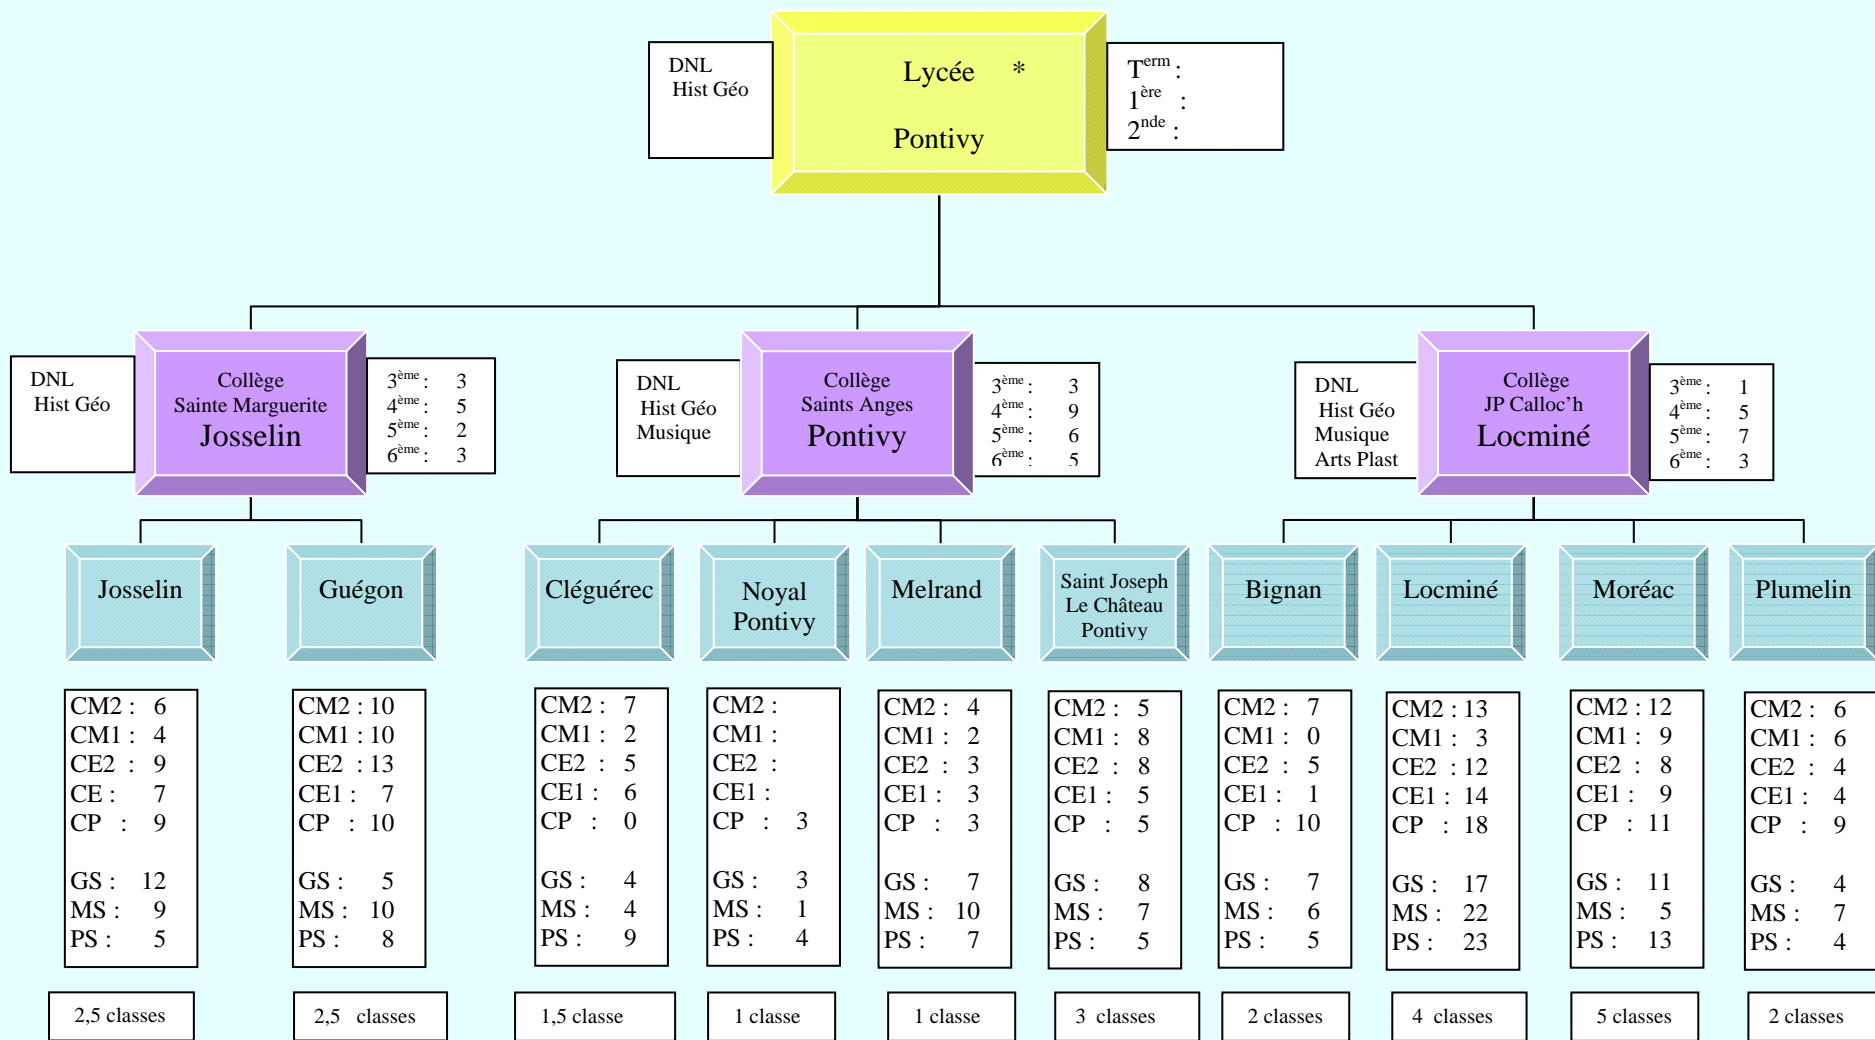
DNL
Hist Géo

Lycée *

Pontivy

T$^{erm}$ :
1$^{ère}$ :
2$^{nde}$ :

DNL
Hist Géo

Collège
Sainte Marguerite
Josselin

3$^{ème}$ : 3
4$^{ème}$ : 5
5$^{ème}$ : 2
6$^{ème}$ : 3

DNL
Hist Géo
Musique

Collège
Saints Anges
Pontivy

3$^{ème}$ : 3
4$^{ème}$ : 9
5$^{ème}$ : 6
6$^{ème}$ : 5

DNL
Hist Géo
Musique
Arts Plast

Collège
JP Calloc'h
Locminé

3$^{ème}$ : 1
4$^{ème}$ : 5
5$^{ème}$ : 7
6$^{ème}$ : 3

Josselin

Guégon

Cléguérec

Noyal
Pontivy

Melrand

Saint Joseph
Le Château
Pontivy

Bignan

Locminé

Moréac

Plumelin

CM2 : 6
CM1 : 4
CE2 : 9
CE : 7
CP : 9

GS : 12
MS : 9
PS : 5

CM2 : 10
CM1 : 10
CE2 : 13
CE1 : 7
CP : 10

GS : 5
MS : 10
PS : 8

CM2 : 7
CM1 : 2
CE2 : 5
CE1 : 6
CP : 0

GS : 4
MS : 4
PS : 9

CM2 :
CM1 :
CE2 :
CE1 :
CP : 3

GS : 3
MS : 1
PS : 4

CM2 : 4
CM1 : 2
CE2 : 3
CE1 : 3
CP : 3

GS : 7
MS : 10
PS : 7

CM2 : 5
CM1 : 8
CE2 : 8
CE1 : 5
CP : 5

GS : 8
MS : 7
PS : 5

CM2 : 7
CM1 : 0
CE2 : 5
CE1 : 1
CP : 10

GS : 7
MS : 6
PS : 5

CM2 : 13
CM1 : 3
CE2 : 12
CE1 : 14
CP : 18

GS : 17
MS : 22
PS : 23

CM2 : 12
CM1 : 9
CE2 : 8
CE1 : 9
CP : 11

GS : 11
MS : 5
PS : 13

CM2 : 6
CM1 : 6
CE2 : 4
CE1 : 4
CP : 9

GS : 4
MS : 7
PS : 4

2,5 classes

2,5 classes

1,5 classe

1 classe

1 classe

3 classes

2 classes

4 classes

5 classes

2 classes